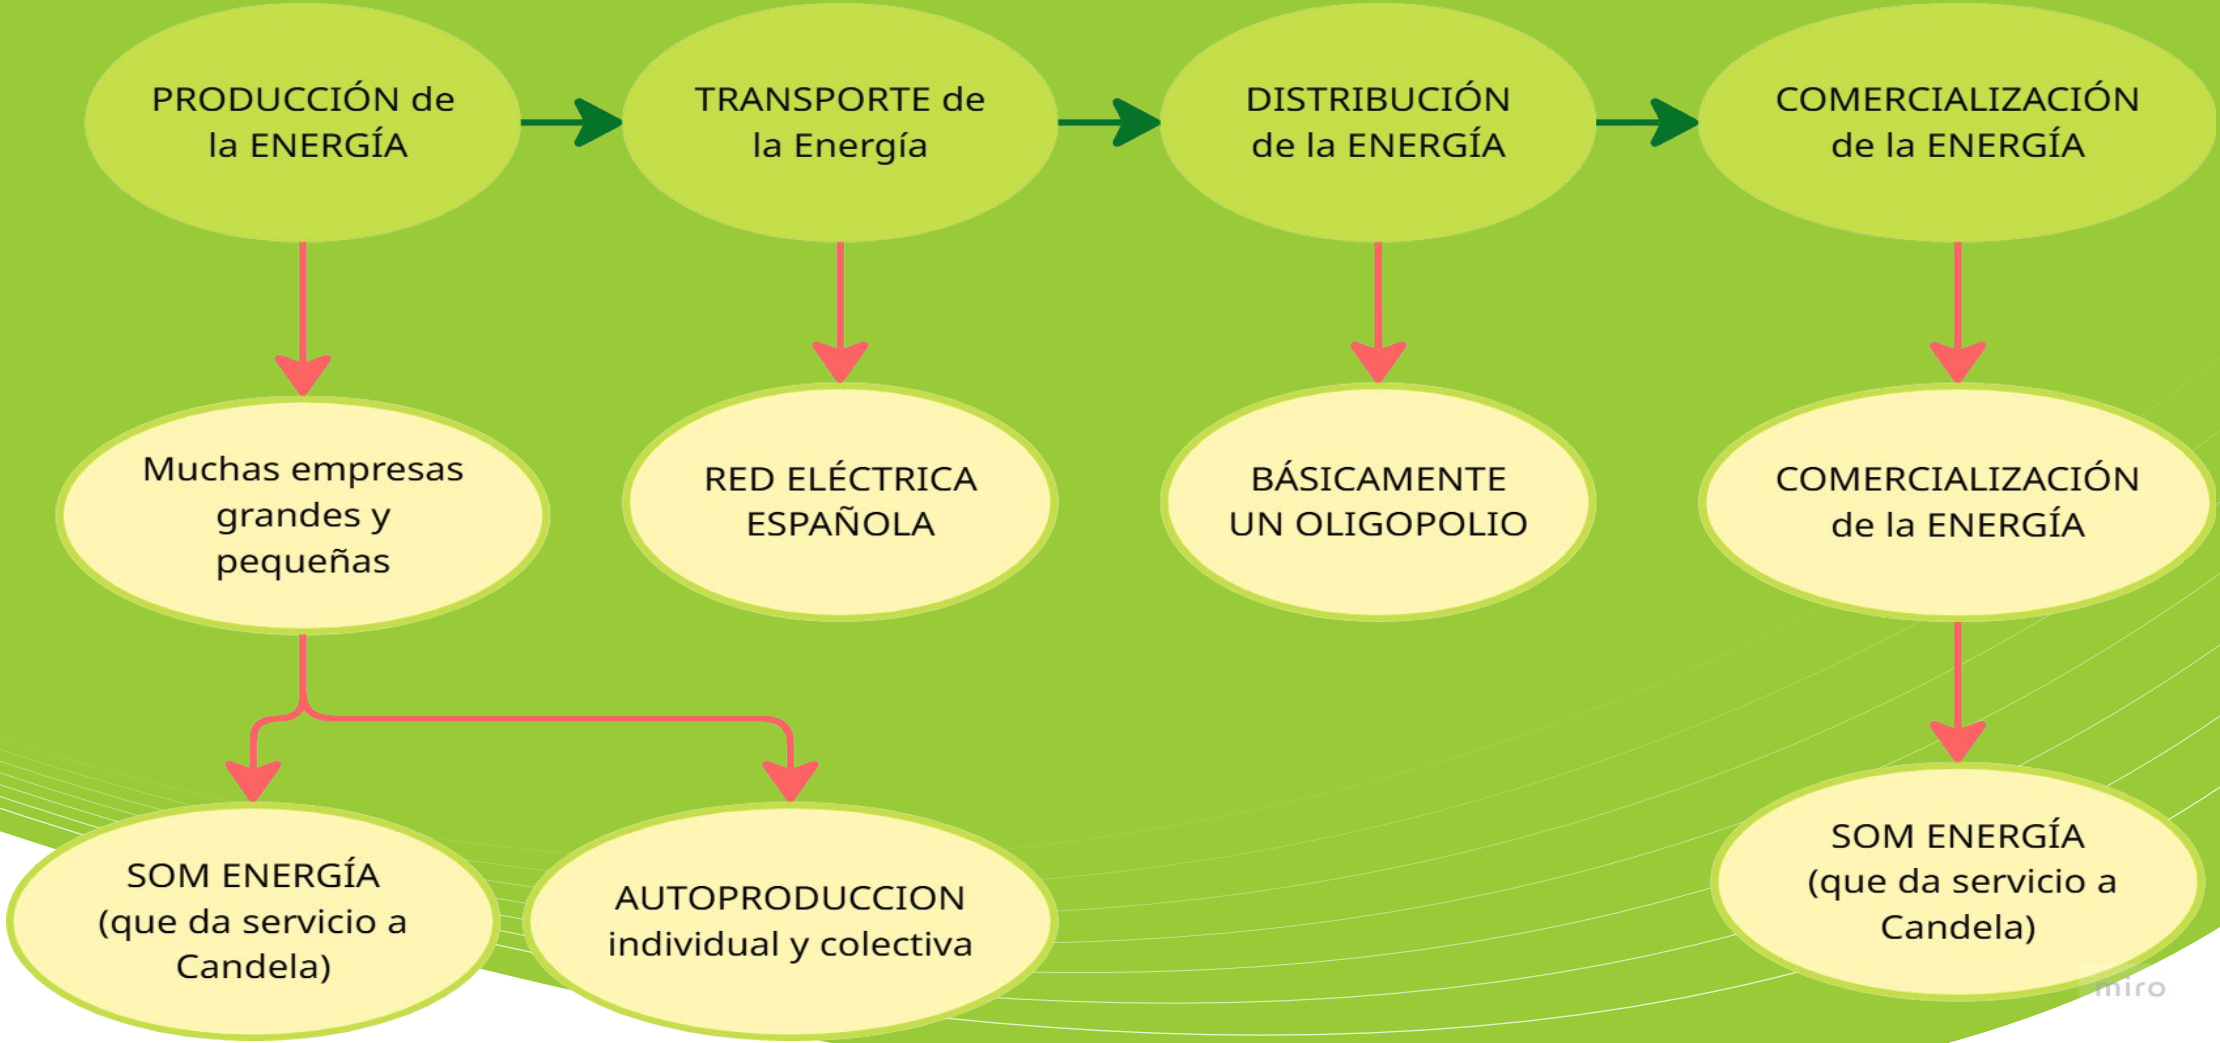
PRODUCCIÓN de la ENERGÍA

TRANSPORTE de la Energía

DISTRIBUCIÓN de la ENERGÍA

COMERCIALIZACIÓN de la ENERGÍA

Muchas empresas grandes y pequeñas

RED ELÉCTRICA ESPAÑOLA

BÁSICAMENTE UN OLIGOPOLIO

COMERCIALIZACIÓN de la ENERGÍA

SOM ENERGÍA (que da servicio a Candela)

AUTOPRODUCCION individual y colectiva

SOM ENERGÍA (que da servicio a Candela)

miro